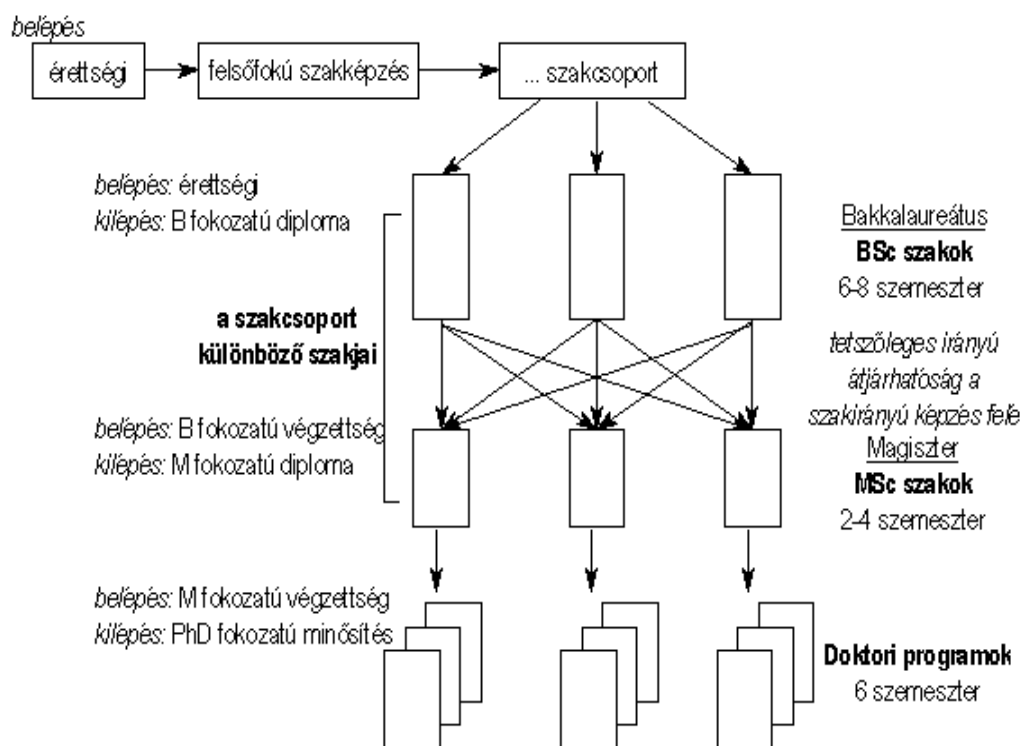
belépés

érettségi

felsőfokú szakképzés

... szakcsoport

belépés: érettségi
kilépés: B fokozatú diploma

Bakkalaureátus
BSc szakok
6-8 szemeszter

a szakcsoport különböző szakjai

tetszőleges irányú átjárhatóság a szakirányú képzés felé

belépés: B fokozatú végzettség
kilépés: M fokozatú diploma

Magiszter
MSc szakok
2-4 szemeszter

belépés: M fokozatú végzettség
kilépés: PhD fokozatú minősítés

Doktori programok
6 szemeszter